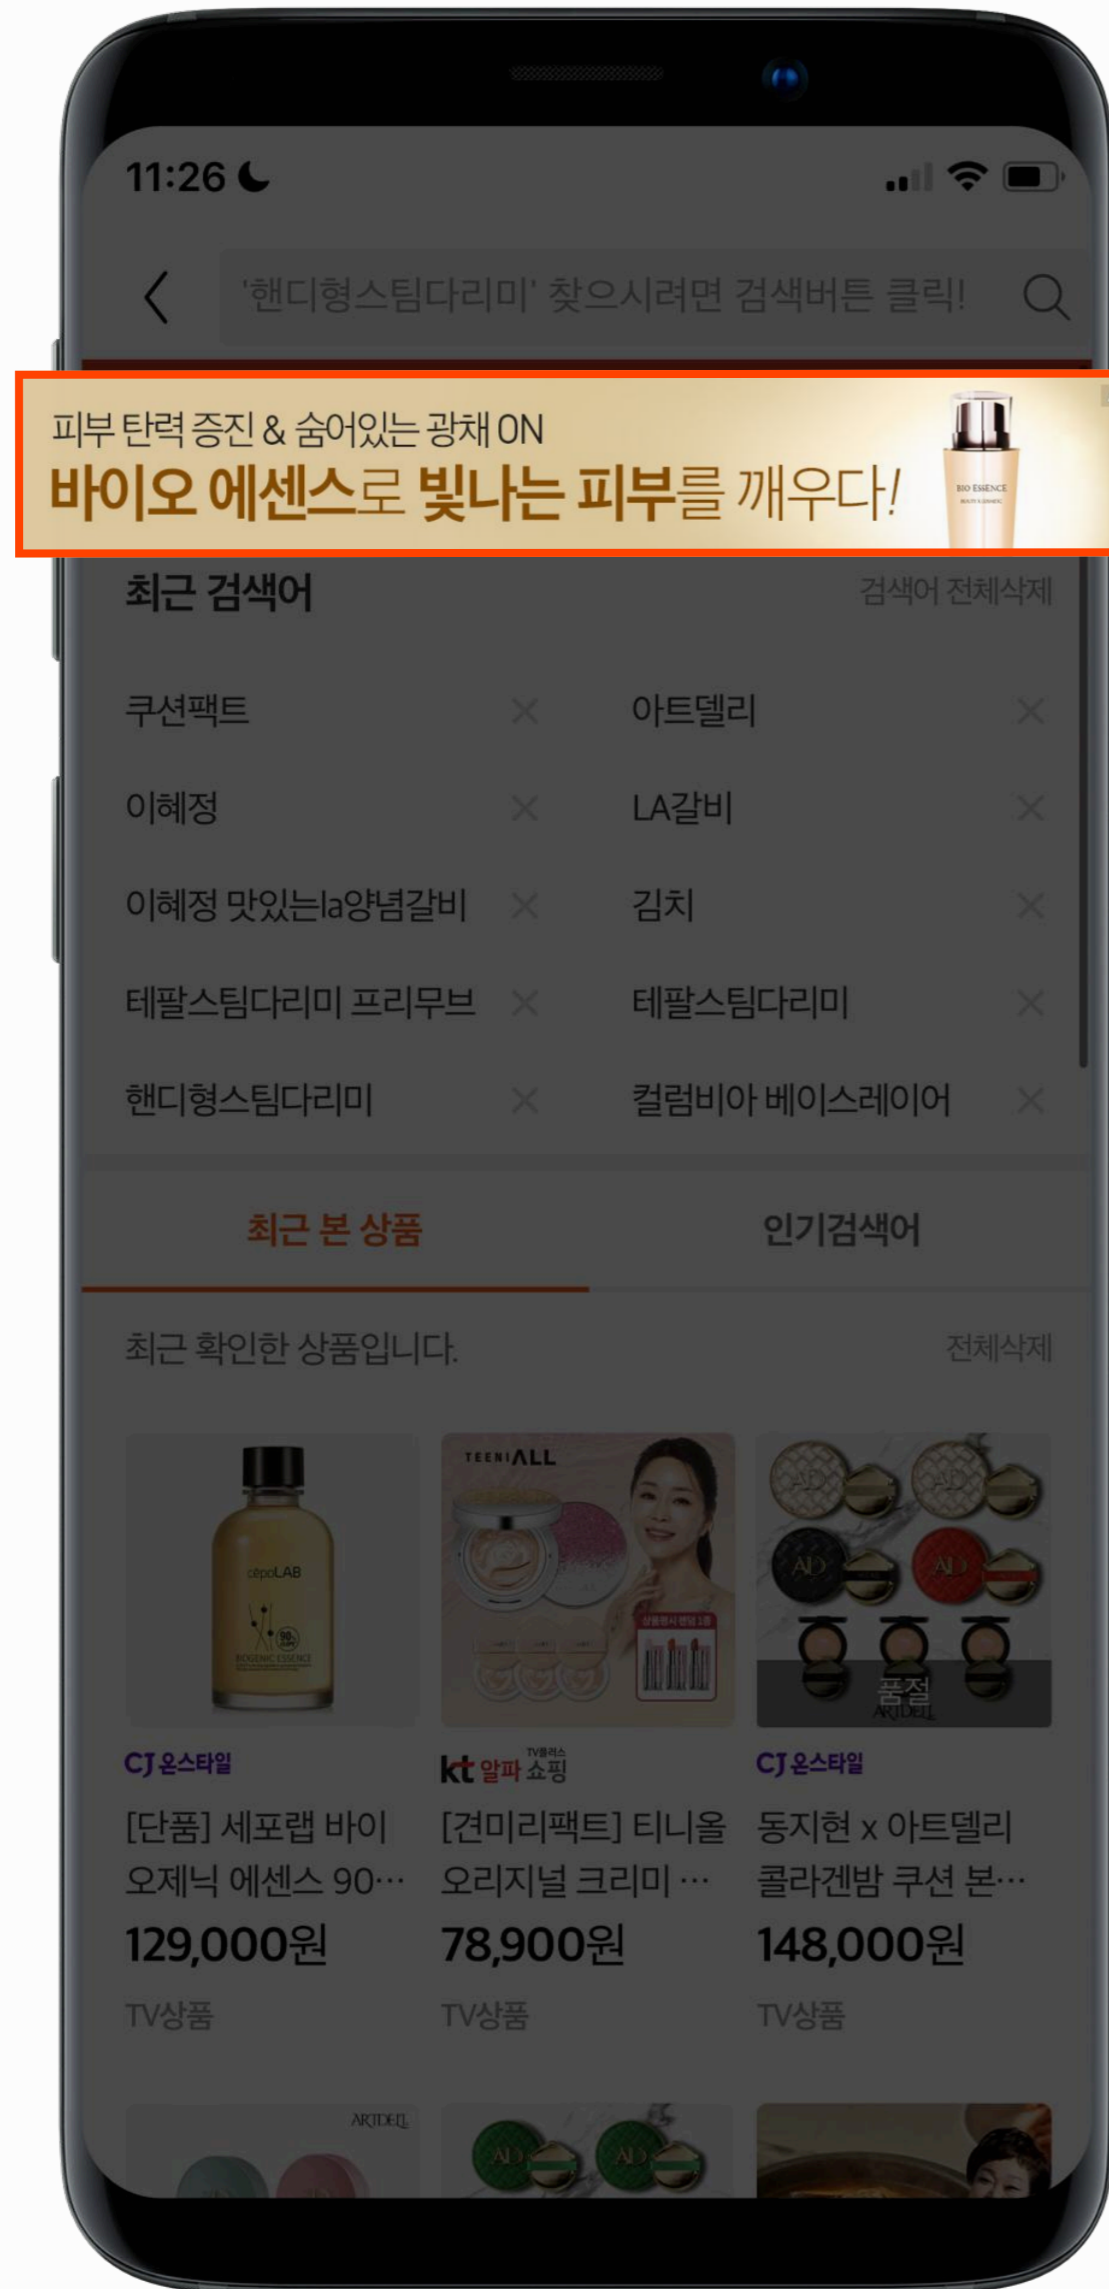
11:26

'핸디형스팀다리미' 찾으시려면 검색버튼 클릭!

피부 탄력 증진 & 숨어있는 광채 ON
바이오 에센스로 빛나는 피부를 깨우다!

BIO ESSENCE

최근 검색어
검색어 전체삭제

| | |
|---|---|
| 쿠션팩트 × | 아트델리 × |
| 이혜정 × | LA갈비 × |
| 이혜정 맛있는la양념갈비 × | 김치 × |
| 테팔스팀다리미 프리무브 × | 테팔스팀다리미 × |
| 핸디형스팀다리미 × | 컬럼비아 베이스레이어 × |

최근 본 상품
인기검색어

최근 확인한 상품입니다.
전체삭제

cepoLAB
TEENIALL
품절
ARTDELI

CJ 온스타일
[단품] 세포랩 바이오제닉 에센스 90…
129,000원
TV상품

kt 알파 TV플러스 쇼핑
[견미리팩트] 티니올 오리지널 크리미 …
78,900원
TV상품

CJ 온스타일
동지현 x 아트델리 콜라겐밤 쿠션 본…
148,000원
TV상품

ARTDELI